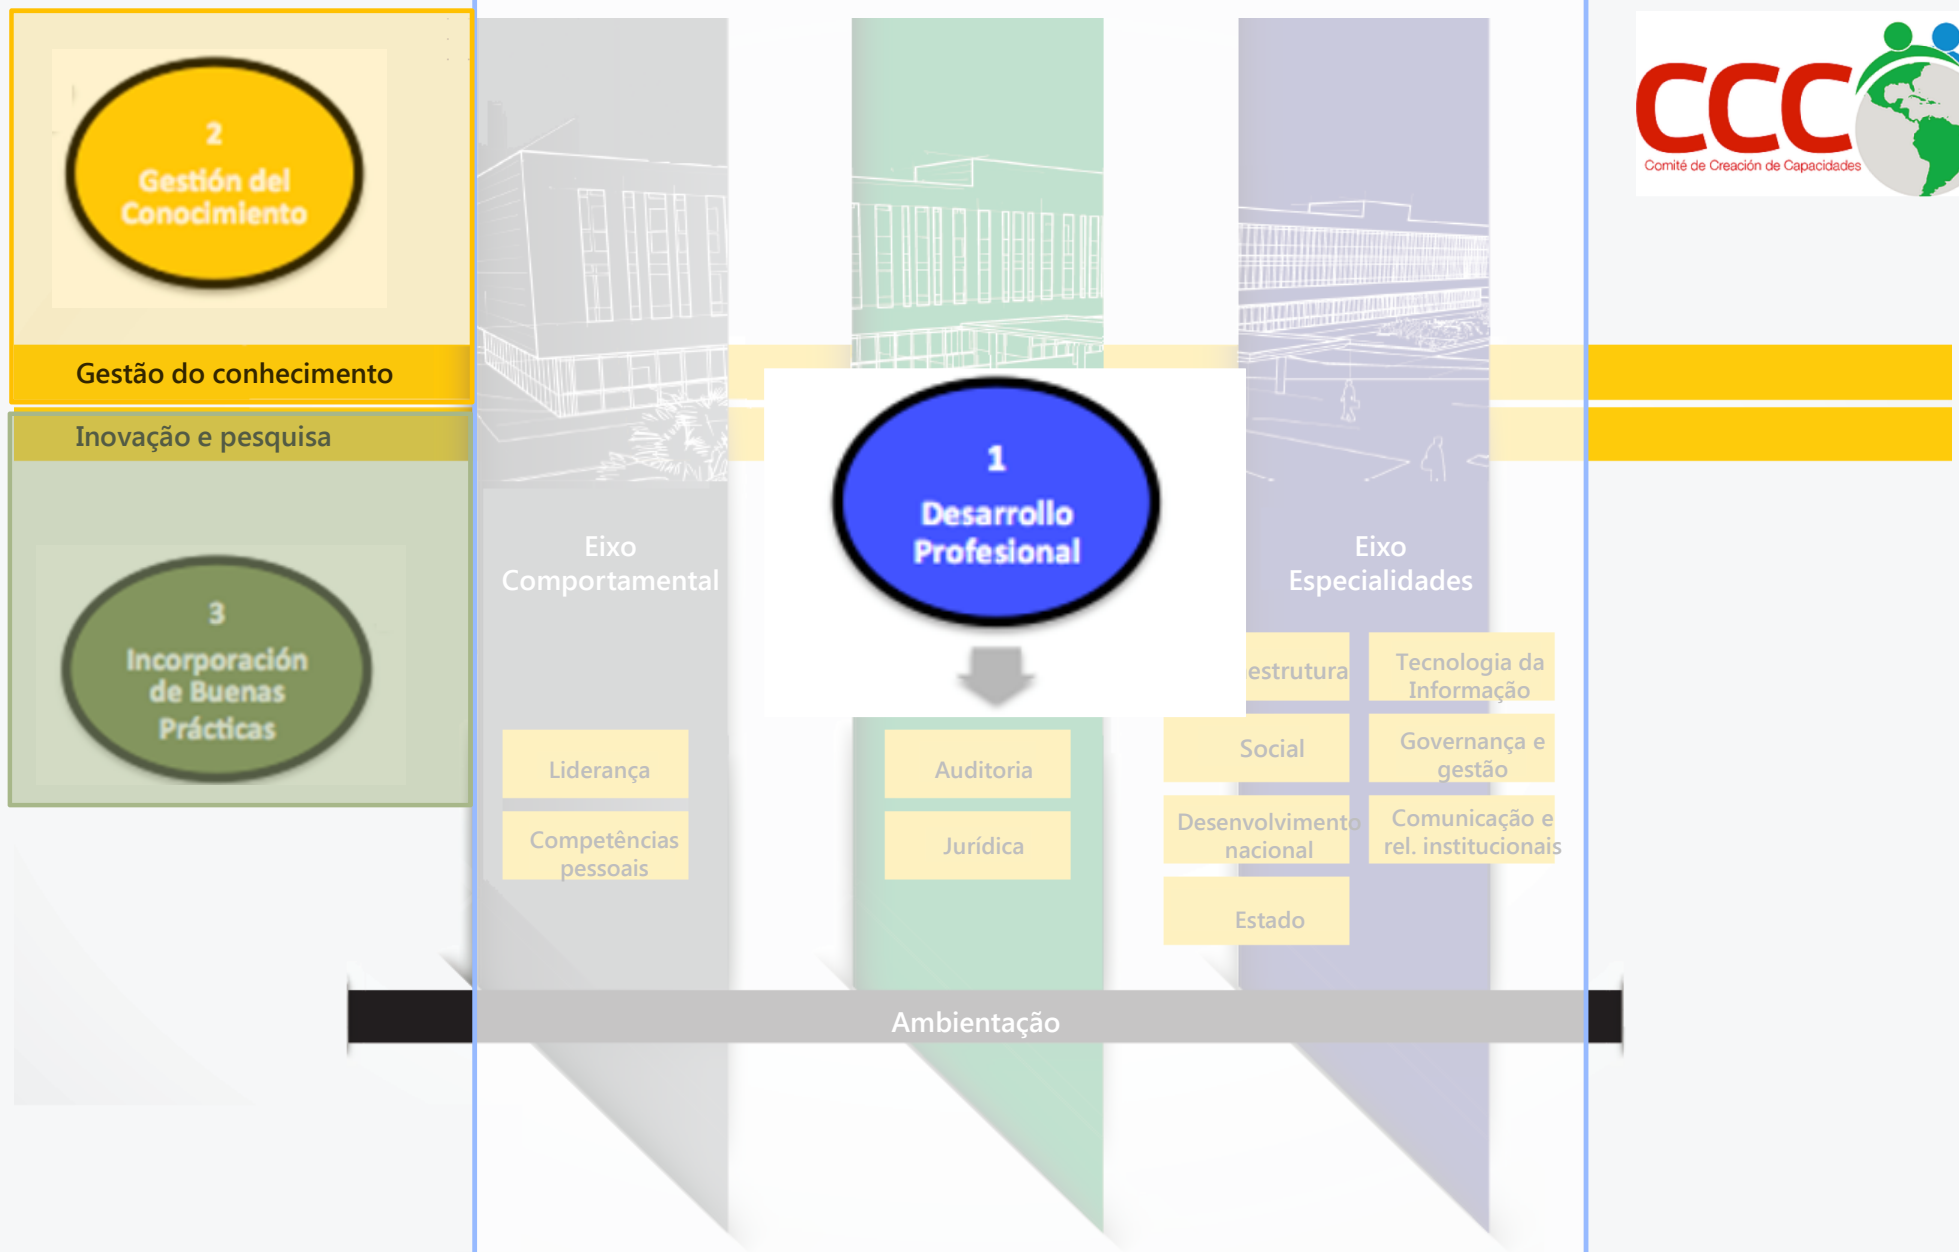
2
Gestión del Conocimiento

Gestão do conhecimento

Inovação e pesquisa

3
Incorporación de Buenas Prácticas

CCC
Comité de Creación de Capacidades

Eixo Comportamental

1
Desarrollo Profesional

Eixo Especialidades

estrutura

Tecnologia da Informação

Liderança

Auditoria

Social

Governança e gestão

Competências pessoais

Jurídica

Desenvolvimento nacional

Comunicação e rel. institucionais

Estado

Ambientação